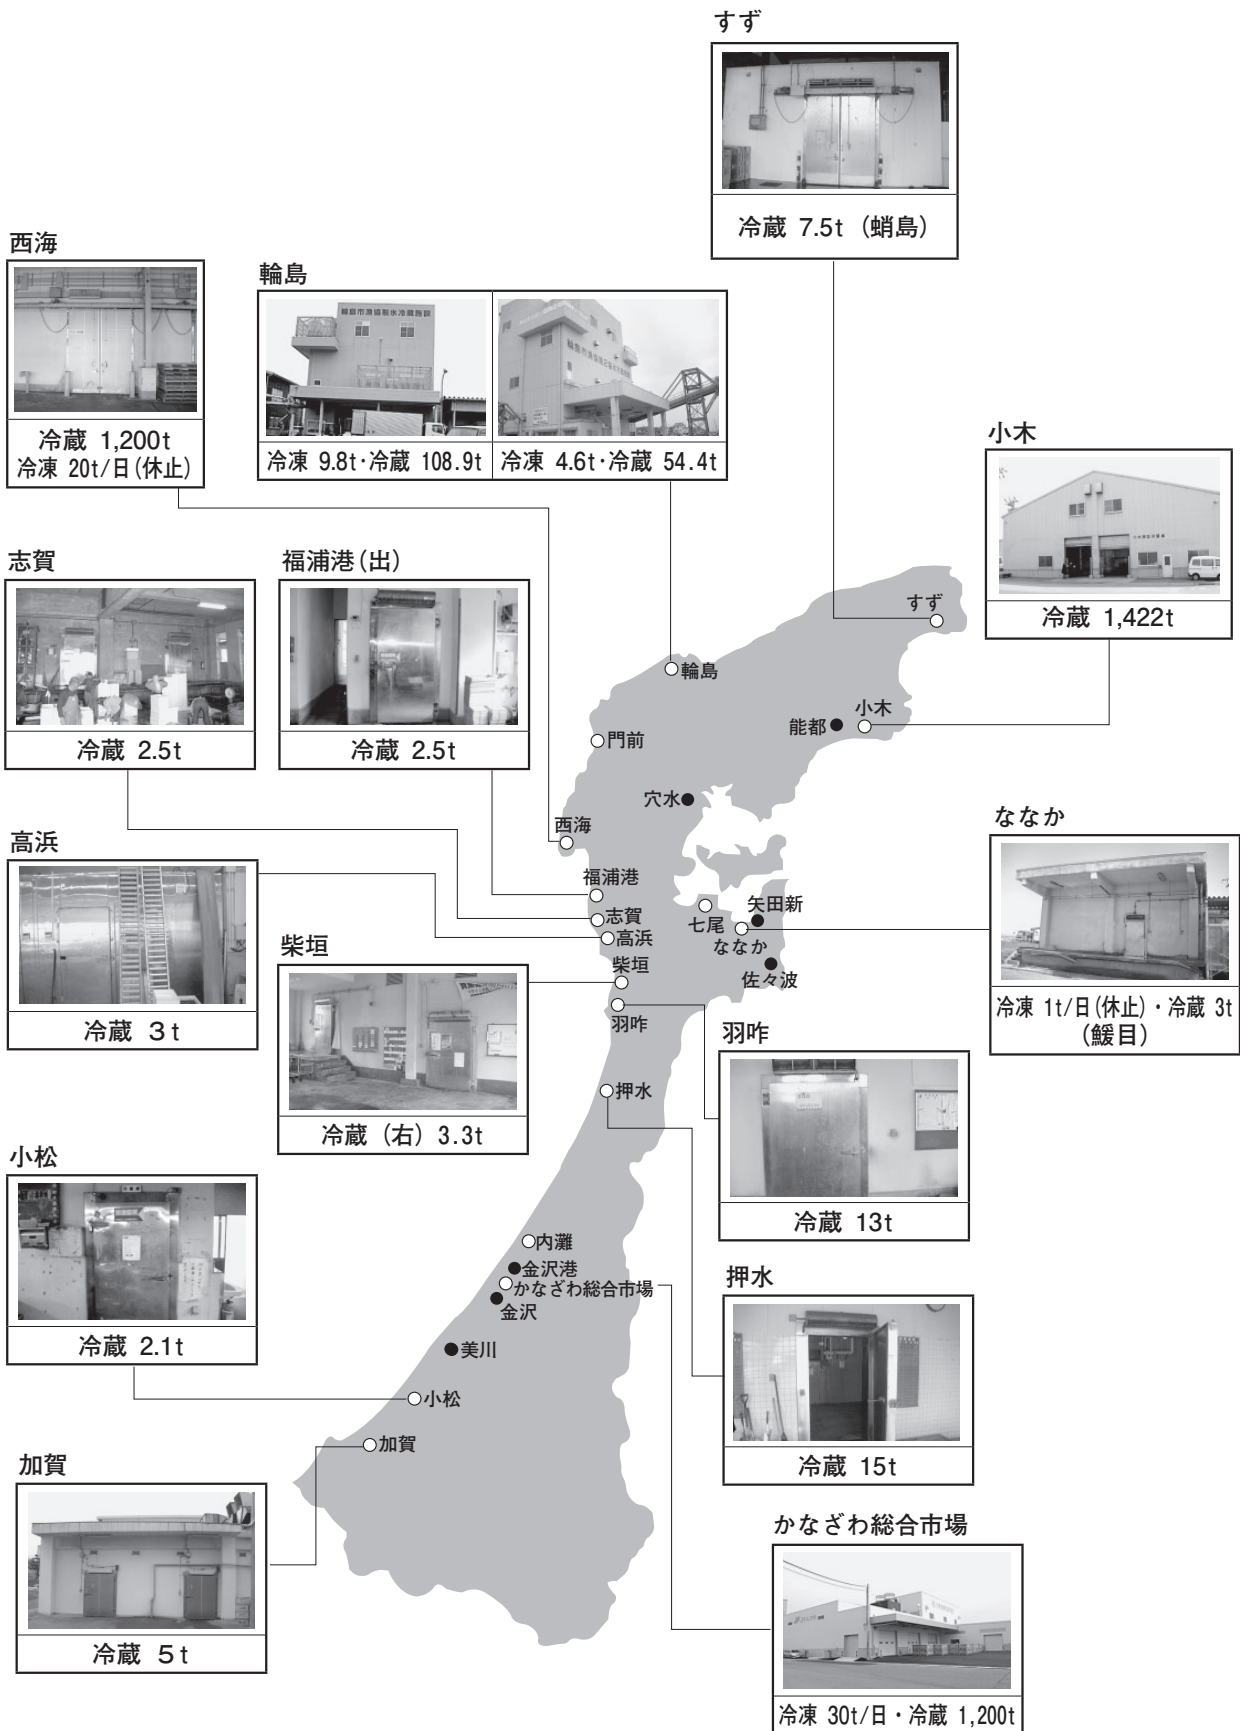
すず
冷蔵 7.5t（蛸島）

西海
冷蔵 1,200t
冷凍 20t/日(休止)

輪島
冷凍 9.8t・冷蔵 108.9t
冷凍 4.6t・冷蔵 54.4t

小木
冷蔵 1,422t

志賀
冷蔵 2.5t

福浦港(出)
冷蔵 2.5t

ななか
冷凍 1t/日(休止)・冷蔵 3t
(鰀目)

高浜
冷蔵 3t

柴垣
冷蔵（右）3.3t

羽咋
冷蔵 13t

小松
冷蔵 2.1t

押水
冷蔵 15t

加賀
冷蔵 5t

かなざわ総合市場
冷凍 30t/日・冷蔵 1,200t

すず
輪島
能都
小木
門前
穴水
西海
福浦港
志賀
高浜
七尾
矢田新
ななか
佐々波
柴垣
羽咋
押水
内灘
金沢港
かなざわ総合市場
金沢
美川
小松
加賀